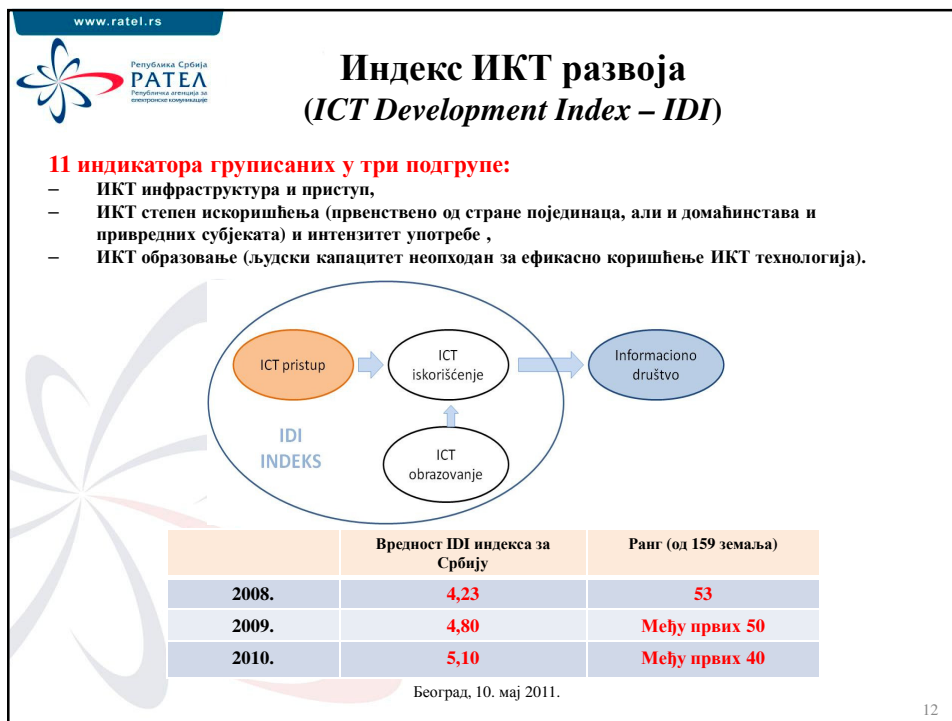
www.ratel.rs

Република Србија
РАТЕЛ
Републичка агенција за електронске комуникације

Индекс ИКТ развоја
(ICT Development Index – IDI)

11 индикатора груписаних у три подгрупе:
– ИКТ инфраструктура и приступ,
– ИКТ степен искоришћења (првенствено од стране појединаца, али и домаћинстава и привредних субјеката) и интензитет употребе ,
– ИКТ образовање (људски капацитет неопходан за ефикасно коришћење ИКТ технологија).

ICT pristup
ICT iskorišćenje
Informaciono društvo
IDI INDEKS
ICT obrazovanje

| | Вредност IDI индекса за Србију | Ранг (од 159 земаља) |
|---|---|---|
| 2008. | 4,23 | 53 |
| 2009. | 4,80 | Међу првих 50 |
| 2010. | 5,10 | Међу првих 40 |

Београд, 10. мај 2011.

12